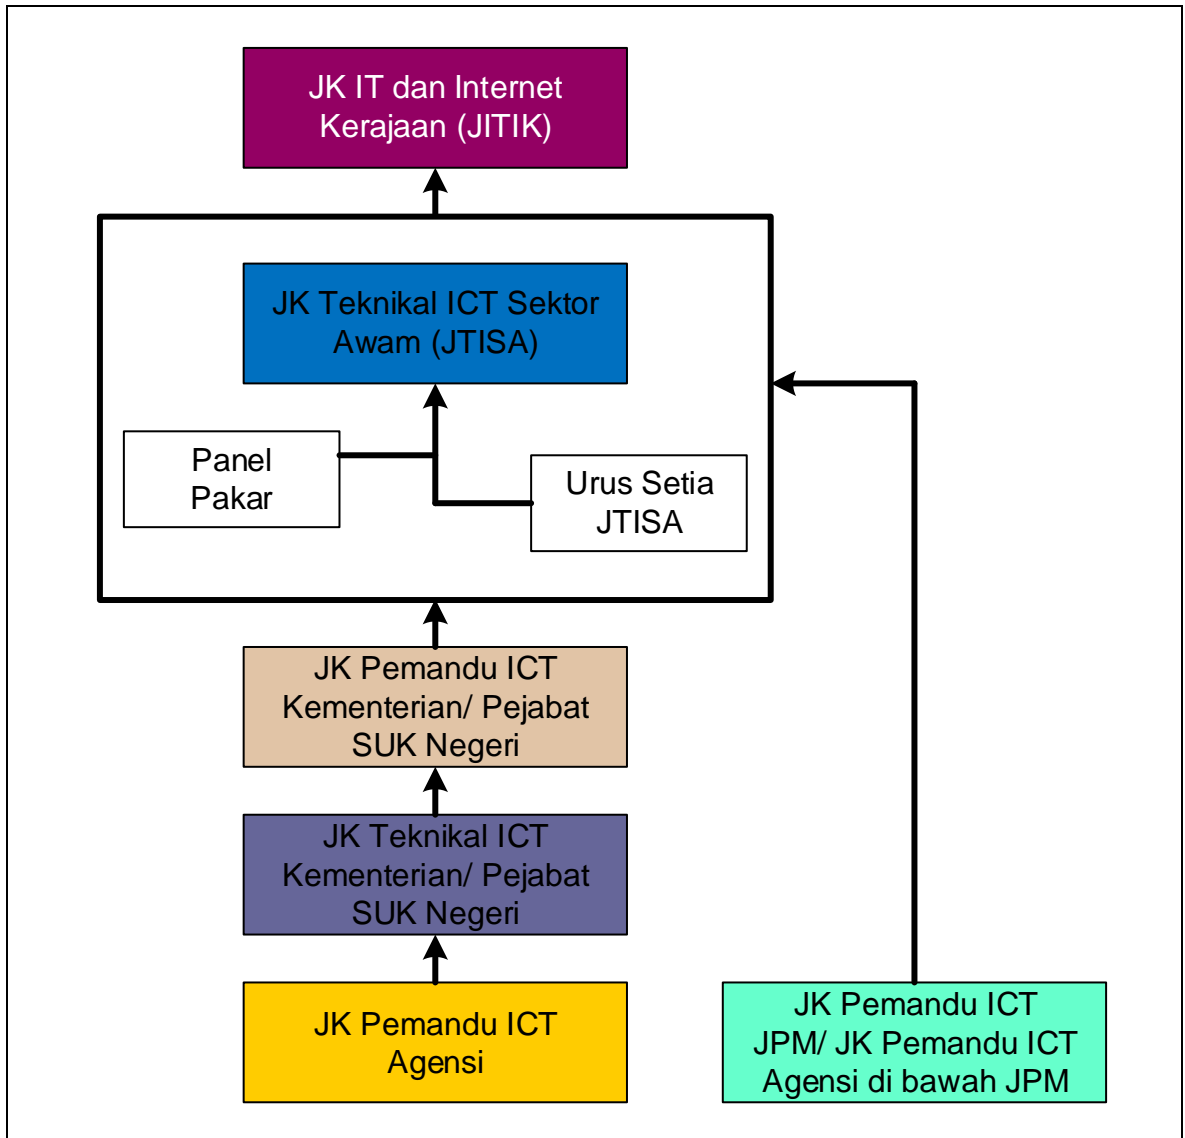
JK IT dan Internet Kerajaan (JITIK)

JK Teknikal ICT Sektor Awam (JTISA)

Panel Pakar

Urus Setia JTISA

JK Pemandu ICT Kementerian/ Pejabat SUK Negeri

JK Teknikal ICT Kementerian/ Pejabat SUK Negeri

JK Pemandu ICT Agensi

JK Pemandu ICT JPM/ JK Pemandu ICT Agensi di bawah JPM